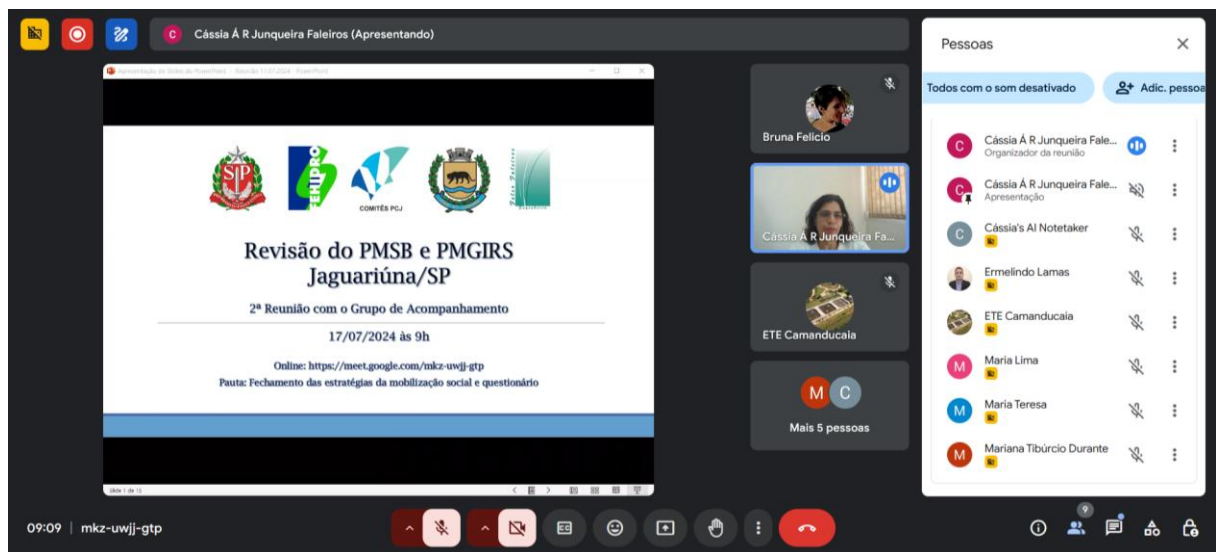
C Cássia Á R Junqueira Faleiros (Apresentando)

Apresentação de Slides do PowerPoint - Revisão 17.07.2024 - PowerPoint

SP FEHIDRO COMITÊS PCJ

Revisão do PMSB e PMGIRS Jaguariúna/SP

2ª Reunião com o Grupo de Acompanhamento

17/07/2024 às 9h

Online: https://meet.google.com/mkz-uwjj-gtp
Pauta: Fechamento das estratégias da mobilização social e questionário

Slide 1 de 13

Bruna Felício

Cássia Á R Junqueira Fa...

ETE Camanducaia

M C
Mais 5 pessoas

Pessoas

Todos com o som desativado
Adic. pessoa

C Cássia Á R Junqueira Fale...
Organizador da reunião

C Cássia Á R Junqueira Fale...
Apresentação

C Cássia's AI Notetaker

Ermelindo Lamas

ETE Camanducaia

M Maria Lima

M Maria Teresa

M Mariana Tibúrcio Durante

09:09 | mkz-uwjj-gtp

9